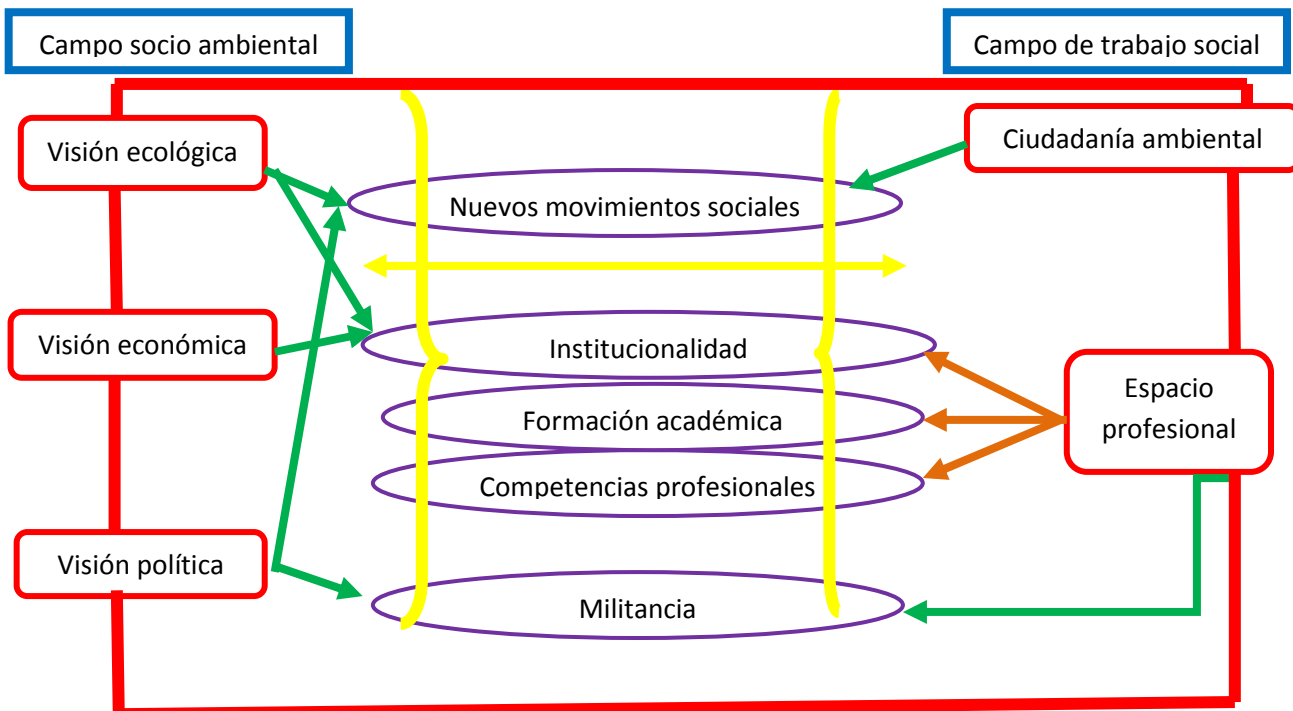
Campo socio ambiental

Campo de trabajo social

Visión ecológica

Ciudadanía ambiental

Nuevos movimientos sociales

Visión económica

Institucionalidad

Espacio profesional

Formación académica

Competencias profesionales

Visión política

Militancia